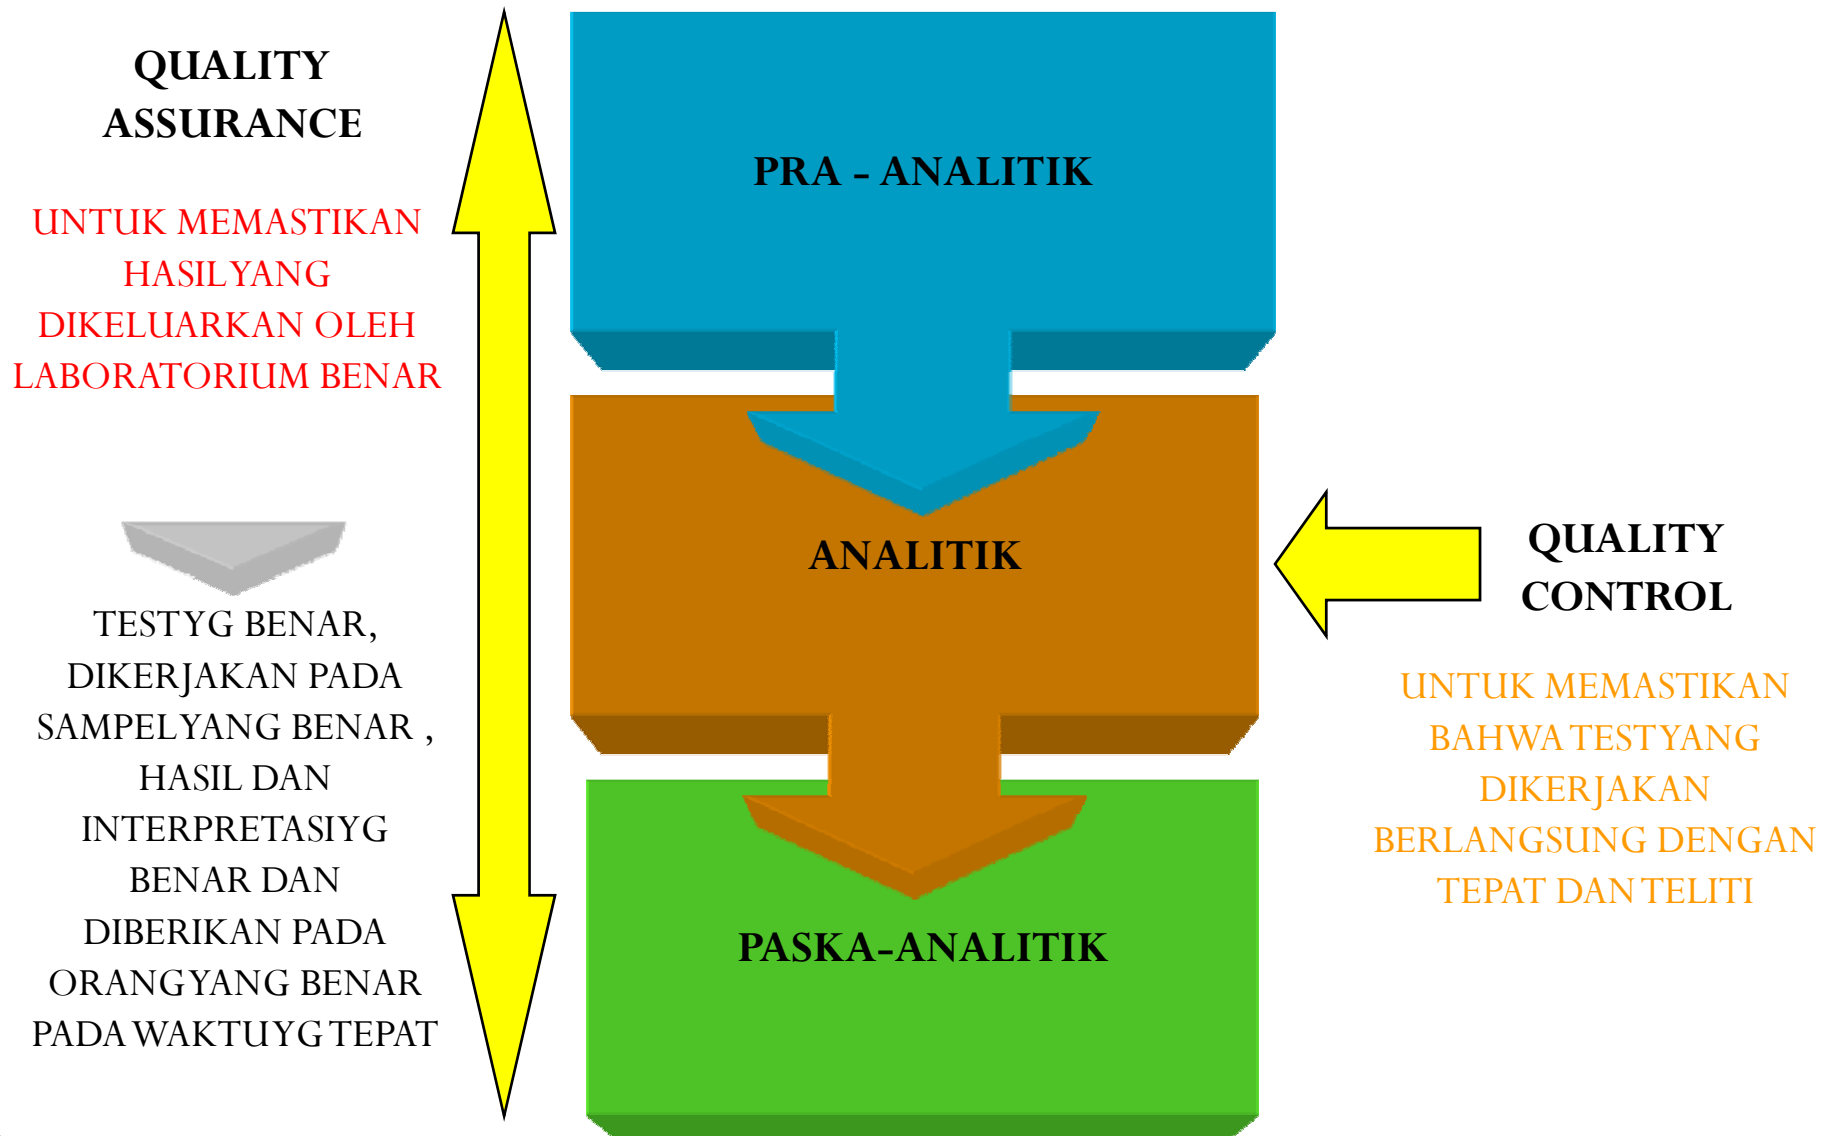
QUALITY ASSURANCE

UNTUK MEMASTIKAN HASILYANG DIKELUARKAN OLEH LABORATORIUM BENAR

TESTYG BENAR, DIKERJAKAN PADA SAMPELYANG BENAR , HASIL DAN INTERPRETASIYG BENAR DAN DIBERIKAN PADA ORANGYANG BENAR PADA WAKTUYG TEPAT

PRA - ANALITIK

ANALITIK

PASKA-ANALITIK

QUALITY CONTROL

UNTUK MEMASTIKAN BAHWA TESTYANG DIKERJAKAN BERLANGSUNG DENGAN TEPAT DAN TELITI